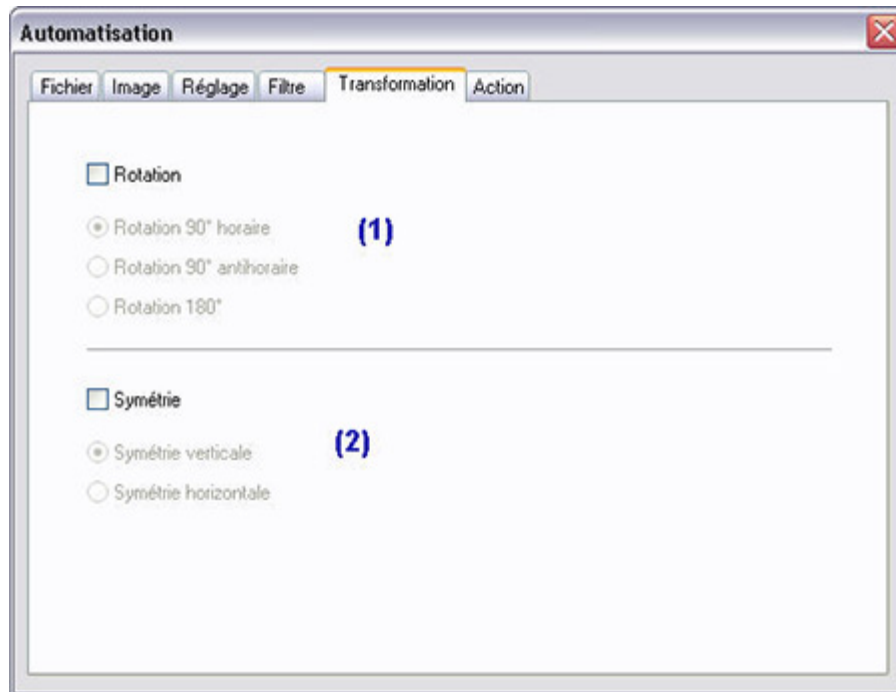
Automatisation

Fichier Image Réglage Filtre Transformation Action

Rotation

Rotation 90° horaire

(1)

Rotation 90° antihoraire

Rotation 180°

Symétrie

Symétrie verticale

(2)

Symétrie horizontale